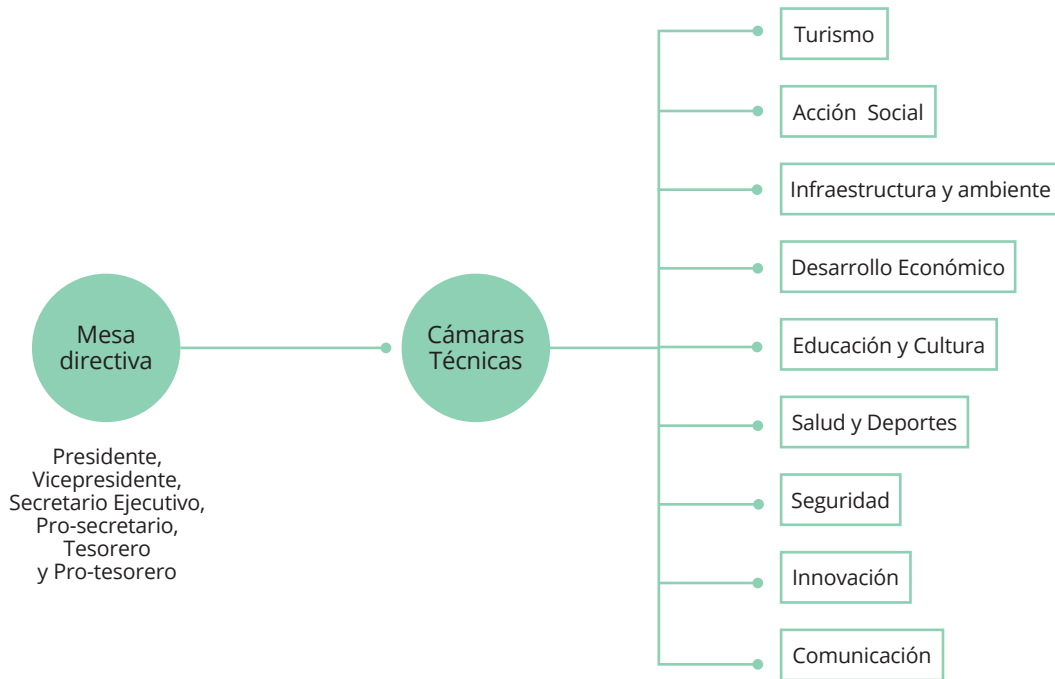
Mesa directiva

Presidente, Vicepresidente, Secretario Ejecutivo, Pro-secretario, Tesorero y Pro-tesorero

Cámaras Técnicas

Turismo

Acción Social

Infraestructura y ambiente

Desarrollo Económico

Educación y Cultura

Salud y Deportes

Seguridad

Innovación

Comunicación